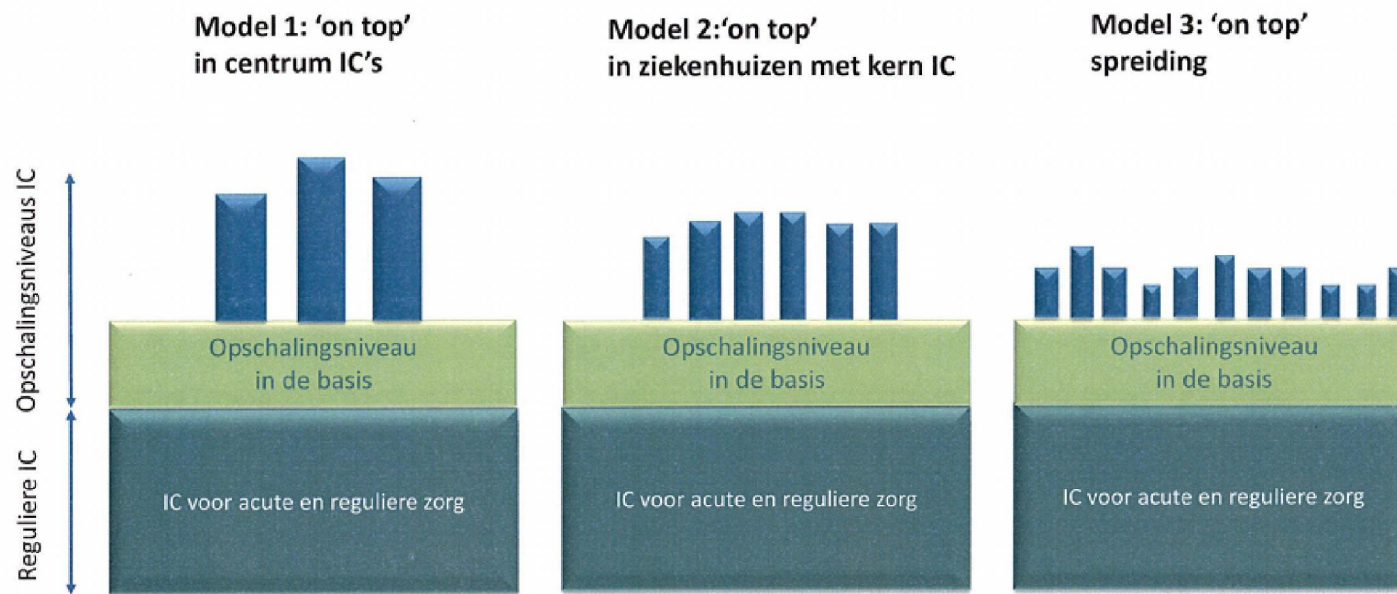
Model 1: 'on top' in centrum IC's

Model 2:'on top' in ziekenhuizen met kern IC

Model 3: 'on top' spreiding

Opschalingsniveau IC

Reguliere IC

Opschalingsniveau in de basis

IC voor acute en reguliere zorg

Opschalingsniveau in de basis

IC voor acute en reguliere zorg

Opschalingsniveau in de basis

IC voor acute en reguliere zorg